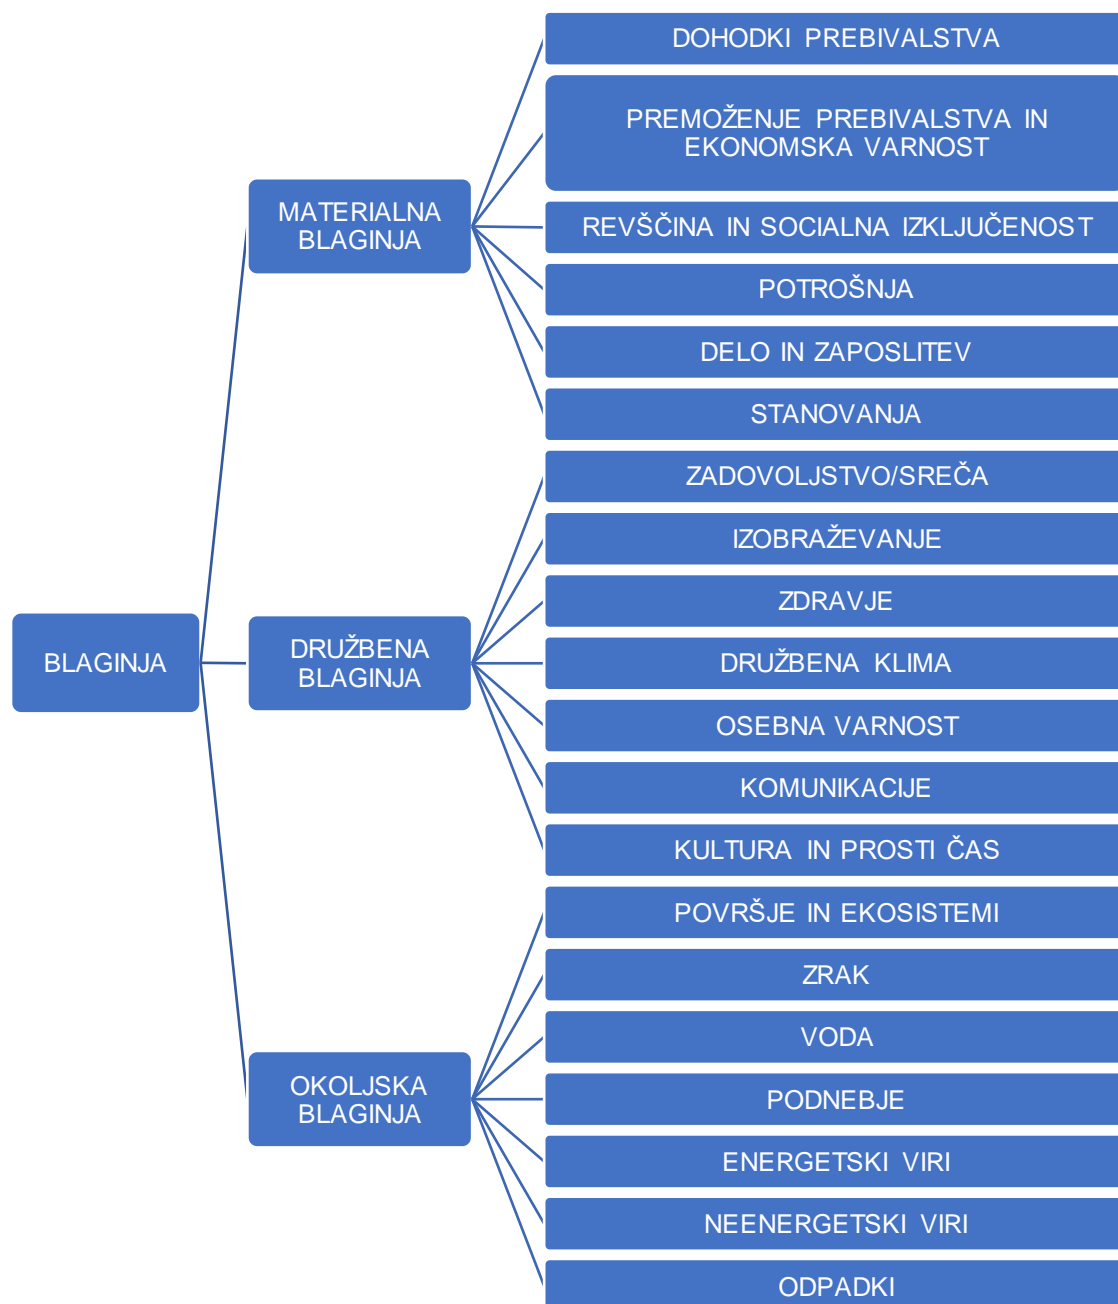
BLAGINJA

MATERIALNA BLAGINJA

DOHODKI PREBIVALSTVA

PREMOŽENJE PREBIVALSTVA IN EKONOMSKA VARNOST

REVŠČINA IN SOCIALNA IZKLJUČENOST

POTROŠNJA

DELO IN ZAPOSLITEV

STANOVANJA

DRUŽBENA BLAGINJA

ZADOVOLJSTVO/SREČA

IZOBRAŽEVANJE

ZDRAVJE

DRUŽBENA KLIMA

OSEBNA VARNOST

KOMUNIKACIJE

KULTURA IN PROSTI ČAS

OKOLJSKA BLAGINJA

POVRŠJE IN EKOSISTEMI

ZRAK

VODA

PODNEBJE

ENERGETSKI VIRI

NEENERGETSKI VIRI

ODPADKI